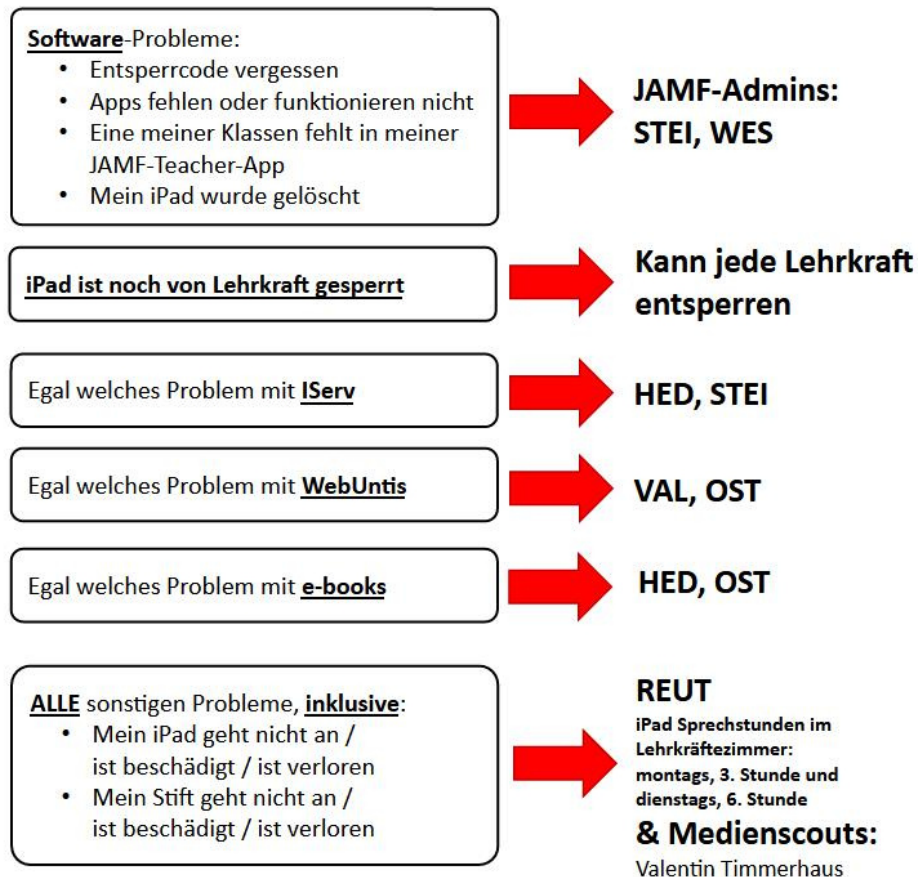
Software-Probleme:
- Entsperrcode vergessen
- Apps fehlen oder funktionieren nicht
- Eine meiner Klassen fehlt in meiner JAMF-Teacher-App
- Mein iPad wurde gelöscht

JAMF-Admins: STEI, WES

iPad ist noch von Lehrkraft gesperrt

Kann jede Lehrkraft entsperren

Egal welches Problem mit IServ

HED, STEI

Egal welches Problem mit WebUntis

VAL, OST

Egal welches Problem mit e-books

HED, OST

ALLE sonstigen Probleme, inklusive:
- Mein iPad geht nicht an / ist beschädigt / ist verloren
- Mein Stift geht nicht an / ist beschädigt / ist verloren

REUT
iPad Sprechstunden im Lehrkräftezimmer: montags, 3. Stunde und dienstags, 6. Stunde
& Medienscouts:
Valentin Timmerhaus